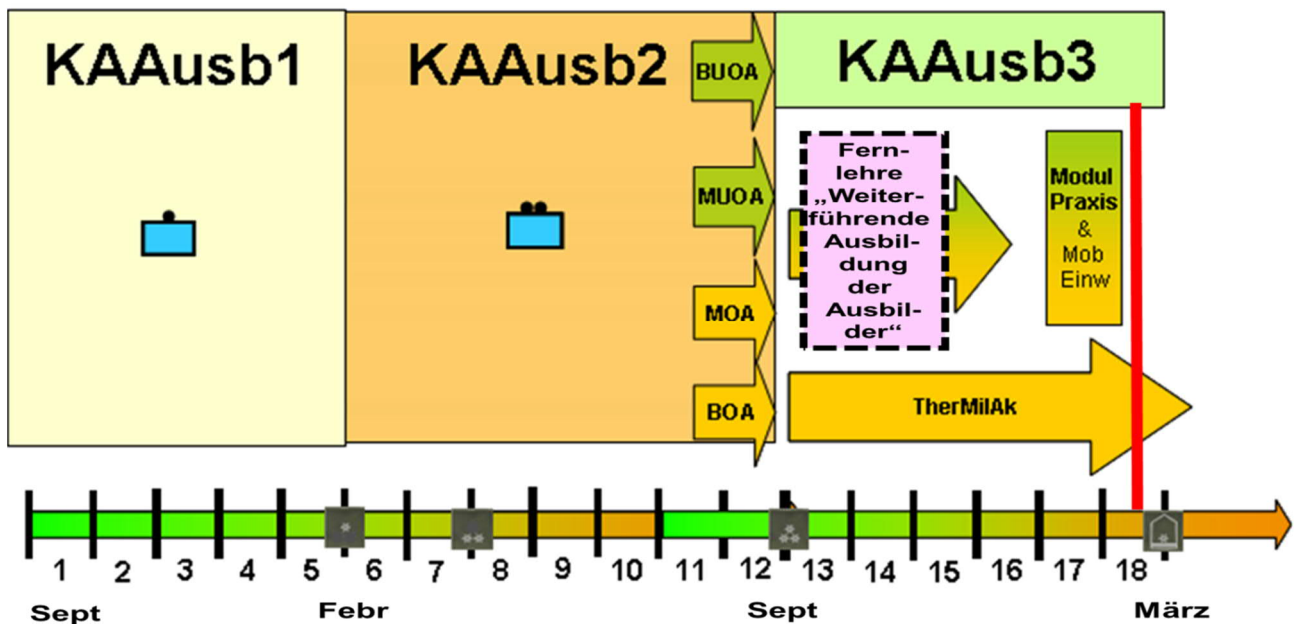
KAAusb1

KAAusb2

BUOA

MUOA

MOA

BOA

KAAusb3

Fernlehre „Weiterführende Ausbildung der Ausbilder“

Modul Praxis & Mob Einw

TherMilAk

1 2 3 4 5 6 7 8 9 10 11 12 13 14 15 16 17 18

Sept

Febr

Sept

März